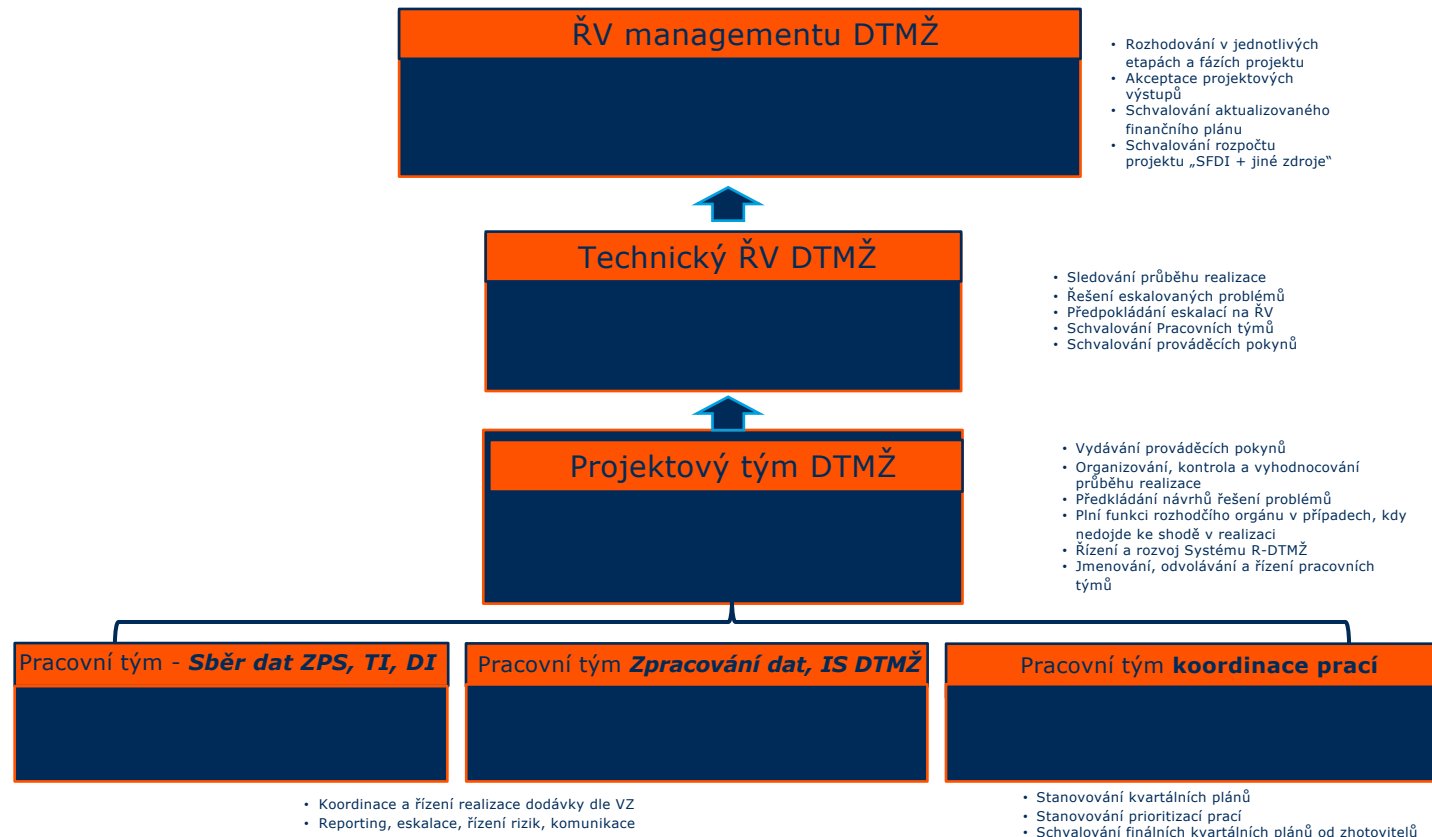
ŘV managementu DTMŽ

• Rozhodování v jednotlivých etapách a fázích projektu
• Akceptace projektových výstupů
• Schvalování aktualizovaného finančního plánu
• Schvalování rozpočtu projektu „SFDI + jiné zdroje"

Technický ŘV DTMŽ

• Sledování průběhu realizace
• Řešení eskalovaných problémů
• Předpokládání eskalací na ŘV
• Schvalování Pracovních týmů
• Schvalování prováděcích pokynů

Projektový tým DTMŽ

• Vydávání prováděcích pokynů
• Organizování, kontrola a vyhodnocování průběhu realizace
• Předkládání návrhů řešení problémů
• Plní funkci rozhodčího orgánu v případech, kdy nedojde ke shodě v realizaci
• Řízení a rozvoj Systému R-DTMŽ
• Jmenování, odvolávání a řízení pracovních týmů

Pracovní tým - ***Sběr dat ZPS, TI, DI***

Pracovní tým ***Zpracování dat, IS DTMŽ***

Pracovní tým **koordinace prací**

• Koordinace a řízení realizace dodávky dle VZ
• Reporting, eskalace, řízení rizik, komunikace

• Stanovování kvartálních plánů
• Stanovování prioritizací prací
• Schvalování finálních kvartálních plánů od zhotovitelů